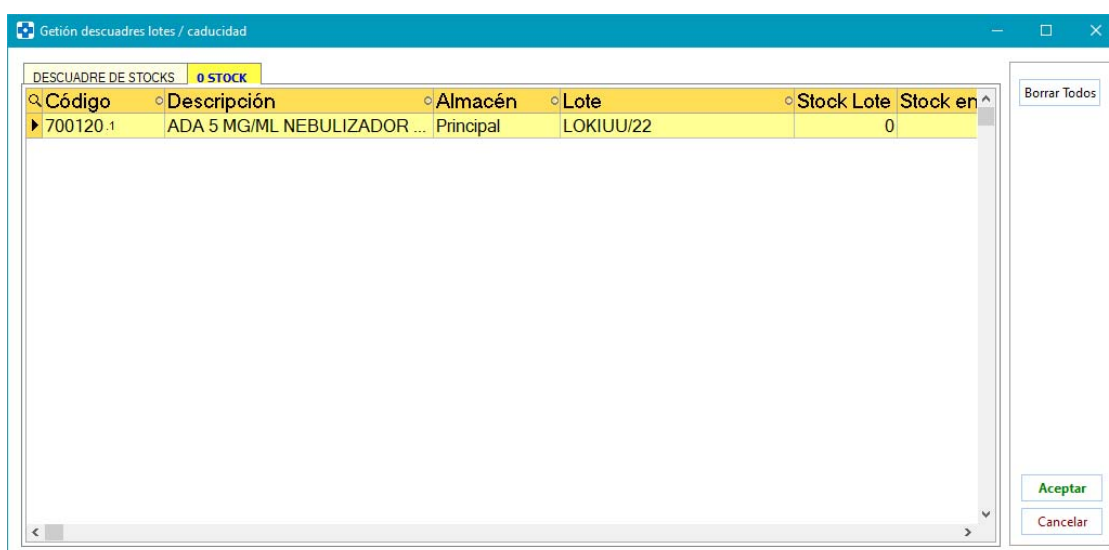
Getión descuadres lotes / caducidad

DESCUADRE DE STOCKS | 0 STOCK

| Código | Descripción | Almacén | Lote | Stock Lote | Stock en |
|---|---|---|---|---|---|
| 700120.1 | ADA 5 MG/ML NEBULIZADOR ... | Principal | LOKIUU/22 | 0 | |

Borrar Todos

Aceptar

Cancelar